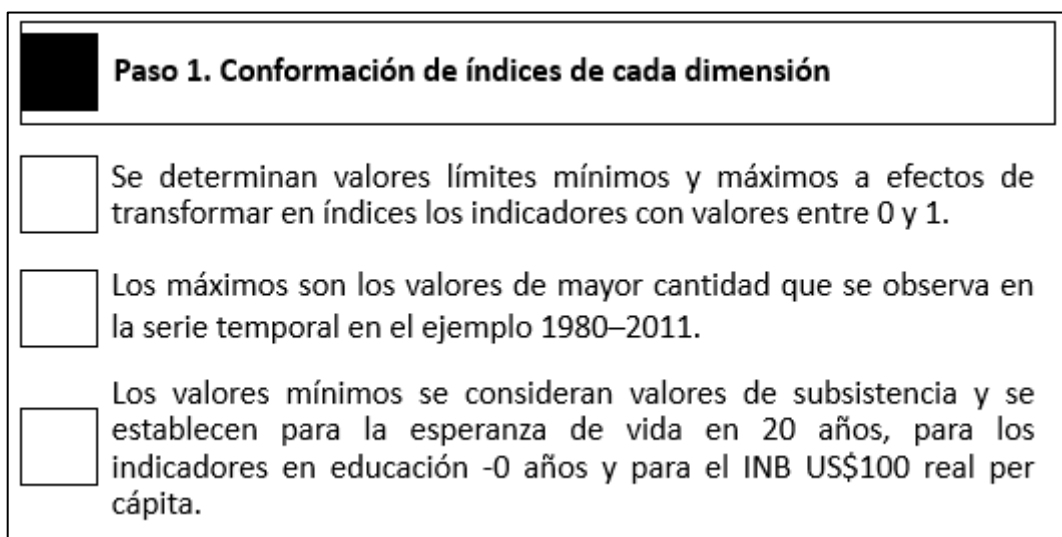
Paso 1. Conformación de índices de cada dimensión

Se determinan valores límites mínimos y máximos a efectos de transformar en índices los indicadores con valores entre 0 y 1.

Los máximos son los valores de mayor cantidad que se observa en la serie temporal en el ejemplo 1980–2011.

Los valores mínimos se consideran valores de subsistencia y se establecen para la esperanza de vida en 20 años, para los indicadores en educación -0 años y para el INB US$100 real per cápita.